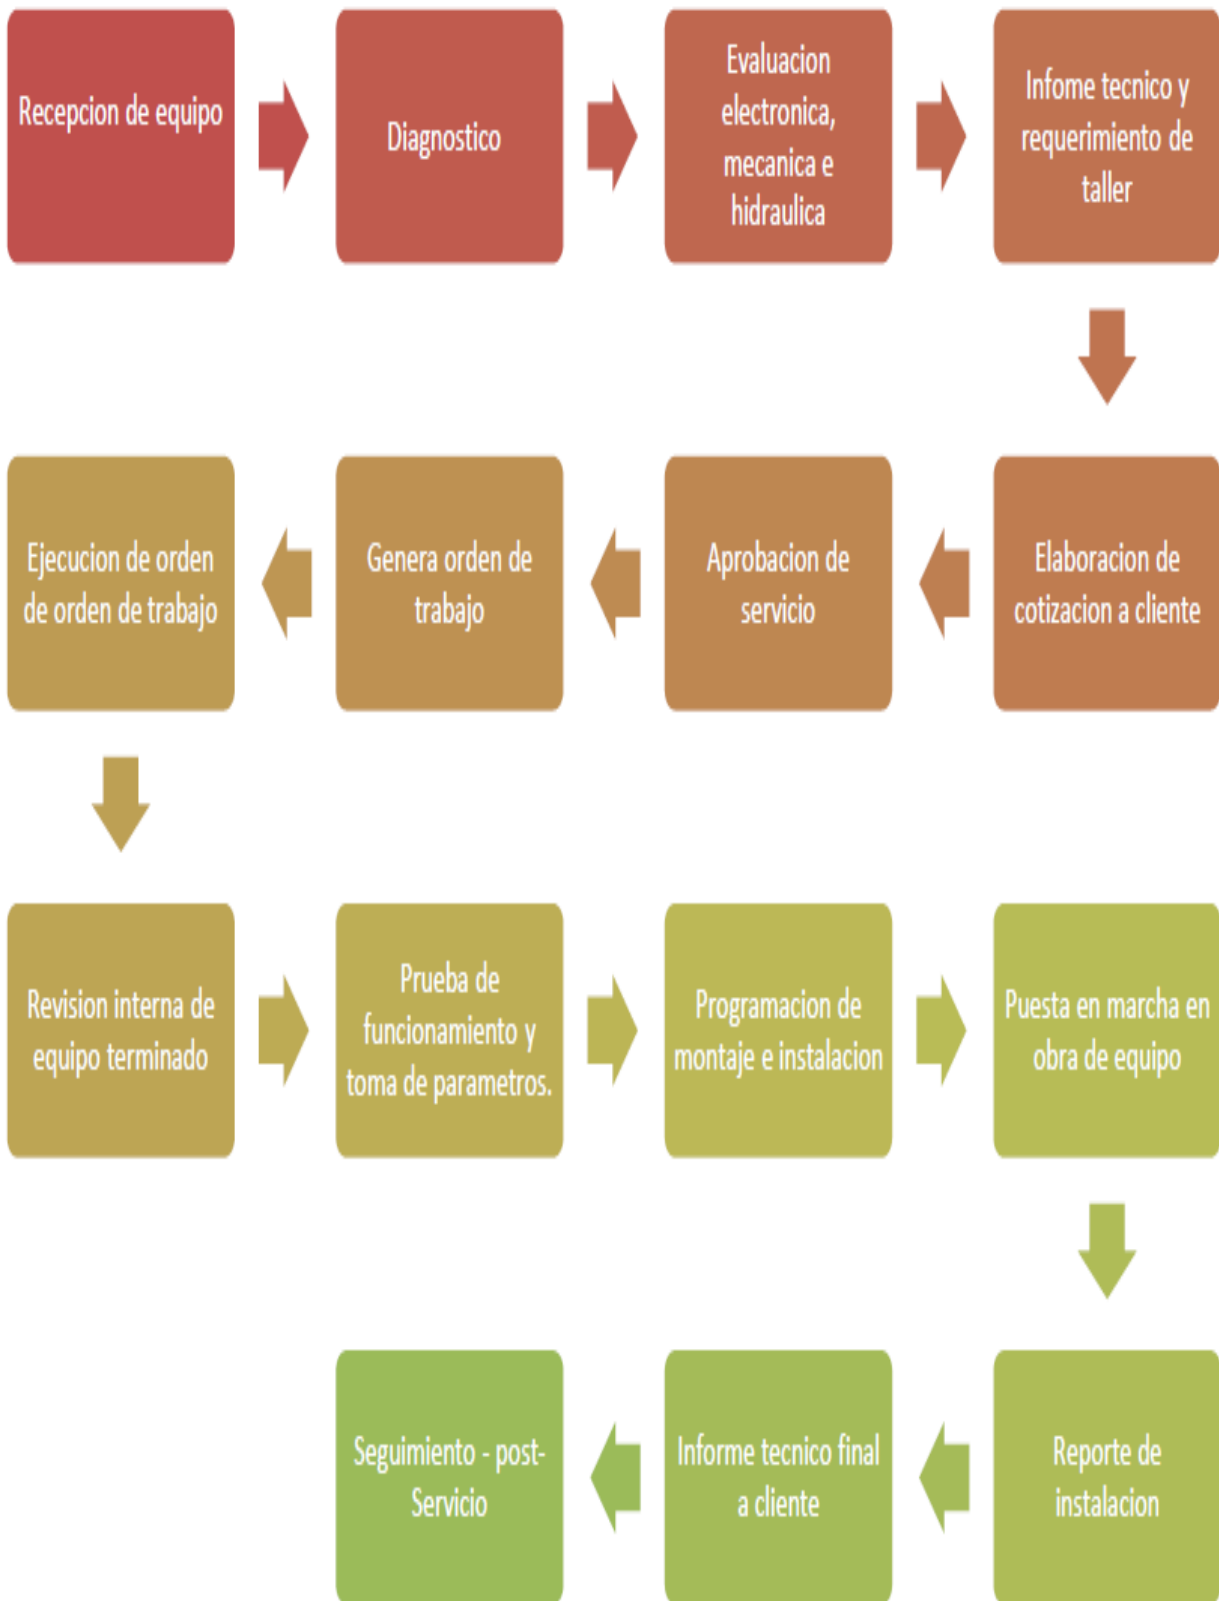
Recepcion de equipo

Diagnostico

Evaluacion electronica, mecanica e hidraulica

Infome tecnico y requerimiento de taller

Elaboracion de cotizacion a cliente

Aprobacion de servicio

Genera orden de trabajo

Ejecucion de orden de orden de trabajo

Revision interna de equipo terminado

Prueba de funcionamiento y toma de parametros.

Programacion de montaje e instalacion

Puesta en marcha en obra de equipo

Reporte de instalacion

Informe tecnico final a cliente

Seguimiento - post-Servicio